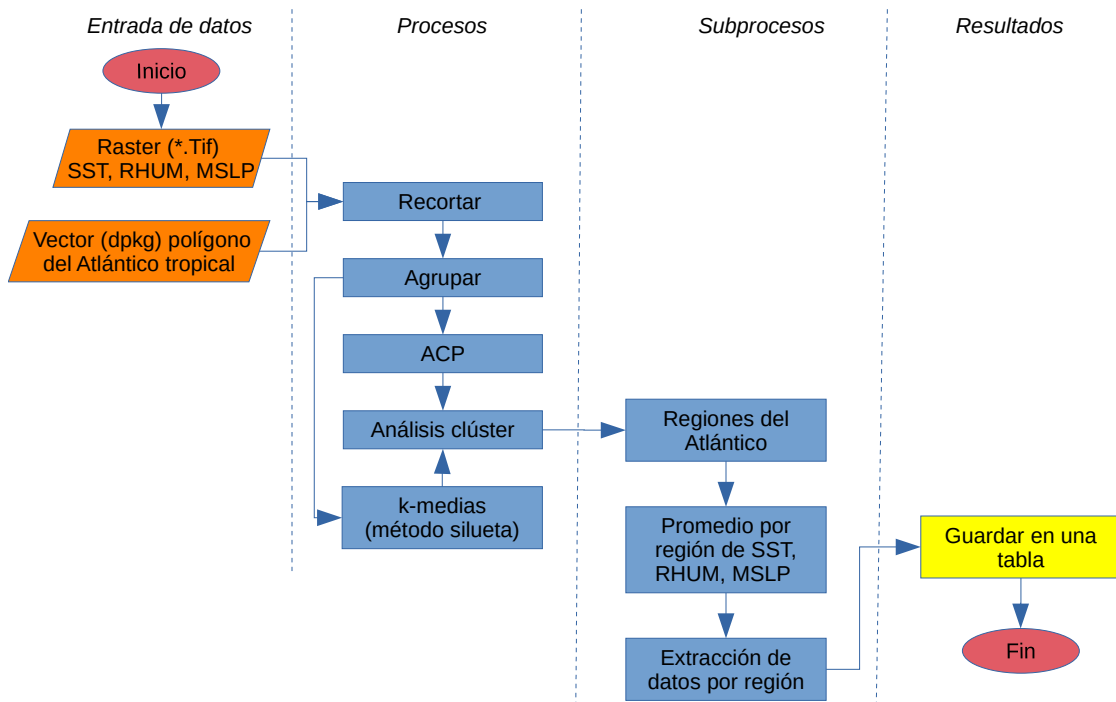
Entrada de datos

Procesos

Subprocesos

Resultados

Inicio

Raster (*.Tif) SST, RHUM, MSLP

Vector (dpkg) polígono del Atlántico tropical

Recortar

Agrupar

ACP

Análisis clúster

k-medias (método silueta)

Regiones del Atlántico

Promedio por región de SST, RHUM, MSLP

Extracción de datos por región

Guardar en una tabla

Fin